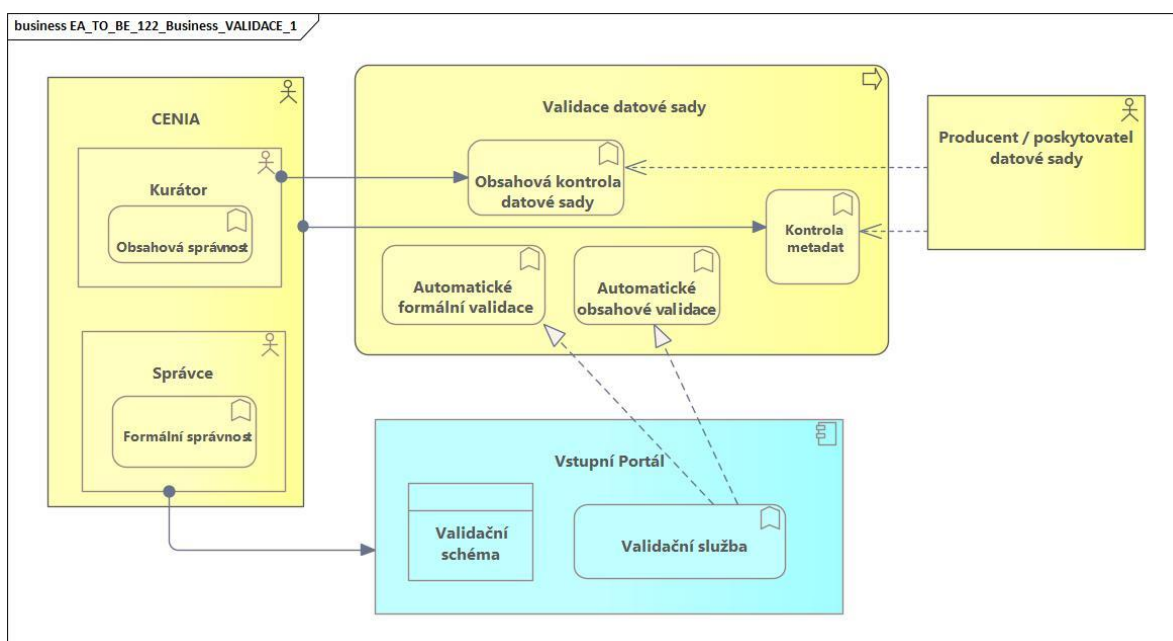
business EA_TO_BE_122_Business_VALIDACE_1

CENIA

Kurátor

Obsahová správnost

Správce

Formální správnost

Validace datové sady

Obsahová kontrola datové sady

Kontrola metadat

Automatické formální validace

Automatické obsahové validace

Producent / poskytovatel datové sady

Vstupní Portál

Validační schéma

Validační služba